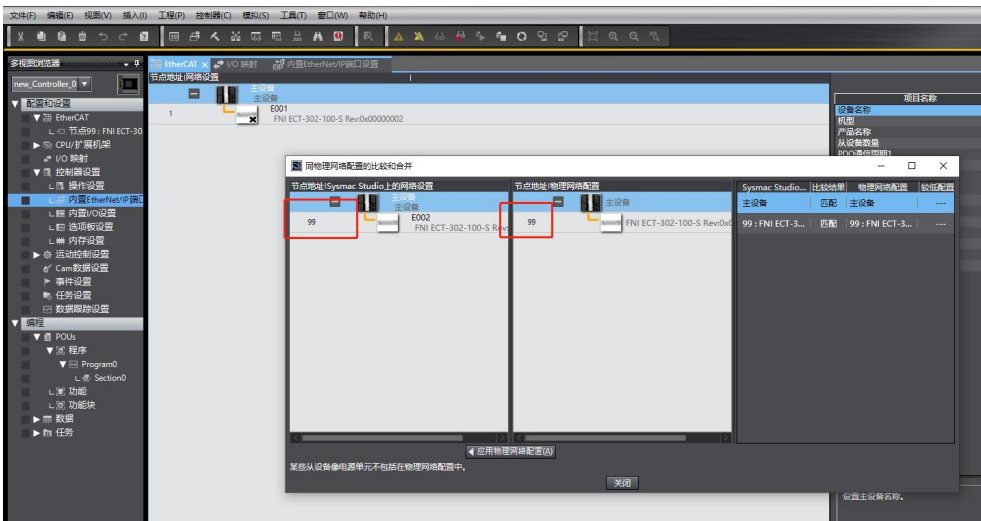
文件(F) 编辑(E) 视图(V) 插入(I) 工程(P) 控制器(C) 模拟(S) 工具(T) 窗口(W) 帮助(H)

多视图浏览器
new_Controller_0
▼ 配置和设置
▼ EtherCAT
L 节点99 : FNI ECT-30
▶ CPU/扩展机架
I/O 映射
▼ 控制器设置
L 操作设置
L 内置EtherNet/IP端口
L 内置I/O设置
L 选项板设置
L 内存设置
▶ 运动控制设置
Cam数据设置
▶ 事件设置
任务设置
数据跟踪设置
▼ 编程
▼ POUs
▼ 程序
▼ Program0
L Section0
L 功能
L 功能块
▶ 数据
▶ 任务

EtherCAT × I/O 映射 内置EtherNet/IP端口设置
节点地址|网络设置
主设备
主设备
1
E001
FNI ECT-302-100-S Rev:0x00000002

项目名称
设备名称
机型
产品名称
从设备数量
PDO通信周期1

同物理网络配置的比较和合并
节点地址|Sysmac Studio上的网络设置
主设备
主设备
99
E002
FNI ECT-302-100-S Rev

节点地址|物理网络配置
主设备
99
FNI ECT-302-100-S Rev:0x0

| Sysmac Studio... | 比较结果 | 物理网络配置 | 较低配置 |
|---|---|---|---|
| 主设备 | 匹配 | 主设备 | --- |
| 99 : FNI ECT-3... | 匹配 | 99 : FNI ECT-3... | --- |

◀ 应用物理网络配置(A)
某些从设备的电源单元不包括在物理网络配置中。
关闭

设置主设备名称。